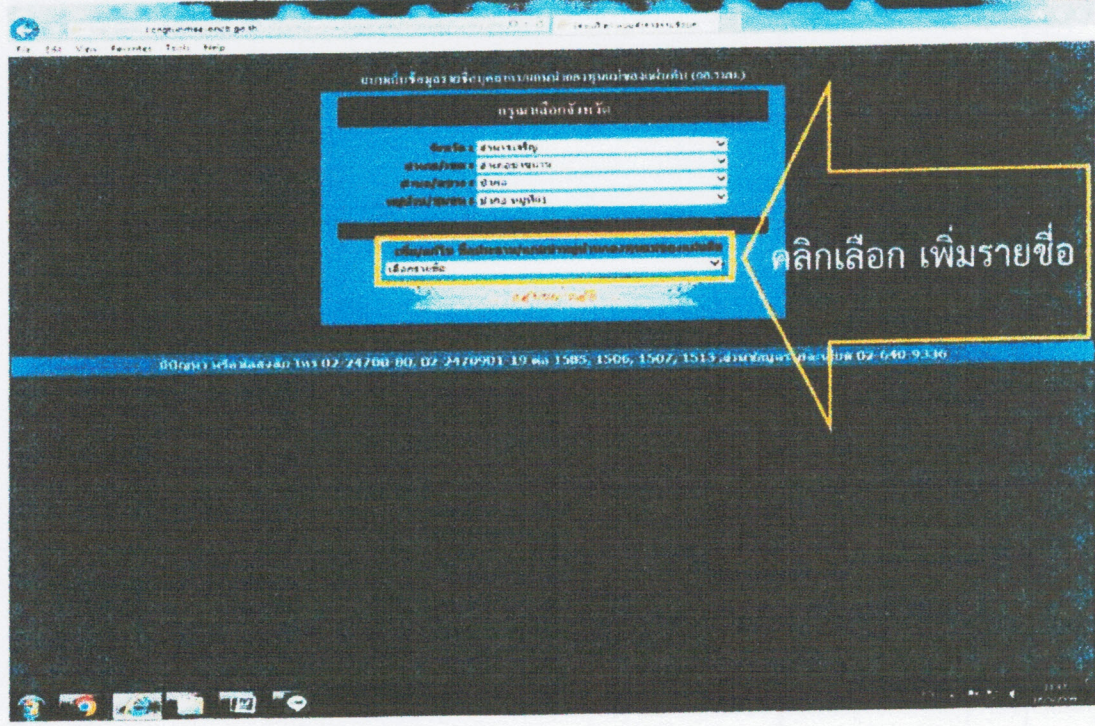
File Edit View Favorites Tools Help

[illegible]

กรุณาเลือกจังหวัด

จังหวัด : อำนาจเจริญ
อำเภอ/เขต : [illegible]
ตำบล/แขวง : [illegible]
หมู่บ้าน/ชุมชน : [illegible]

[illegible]
เลือกรายชื่อ

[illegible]

คลิกเลือก เพิ่มรายชื่อ

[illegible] 02-24700-80, 02-2470901-19 ต่อ 1505, 1506, 1507, 1513 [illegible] 02-640-9336